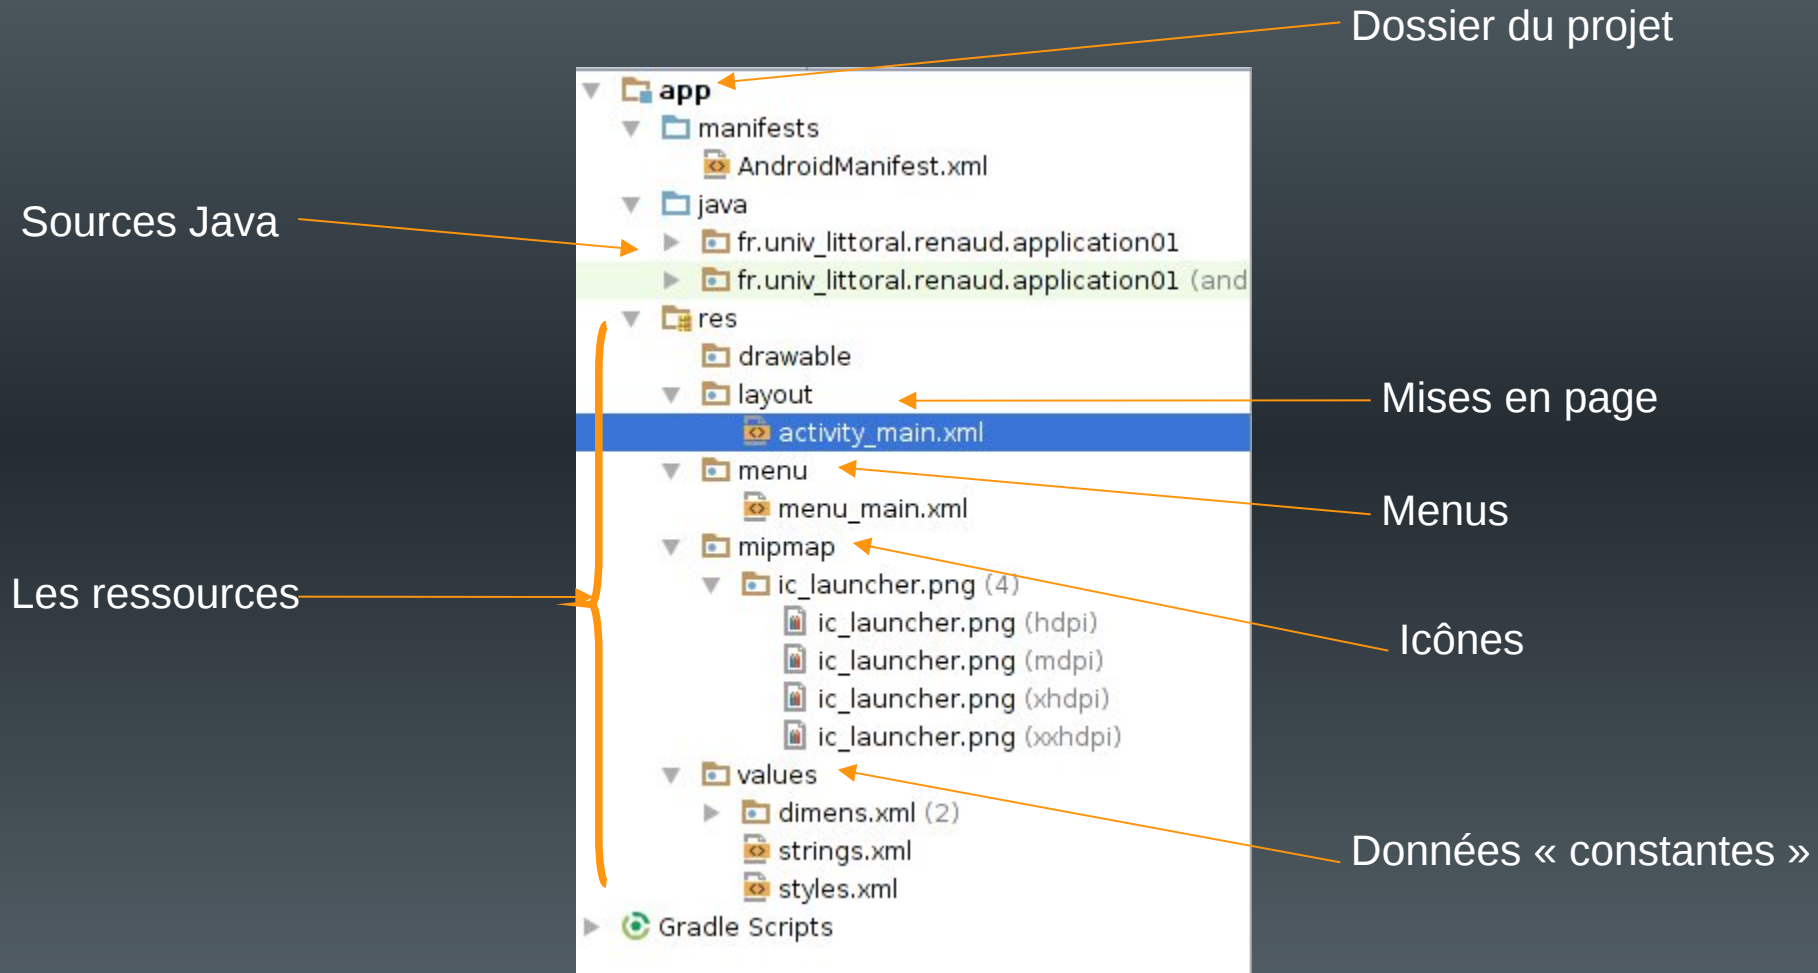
Dossier du projet

app
manifests
AndroidManifest.xml
java
fr.univ_littoral.renaud.application01
fr.univ_littoral.renaud.application01 (and
res
drawable
layout
activity_main.xml
menu
menu_main.xml
mipmap
ic_launcher.png (4)
ic_launcher.png (hdpi)
ic_launcher.png (mdpi)
ic_launcher.png (xhdpi)
ic_launcher.png (xxhdpi)
values
dimens.xml (2)
strings.xml
styles.xml
Gradle Scripts

Sources Java

Les ressources

Mises en page

Menus

Icônes

Données « constantes »